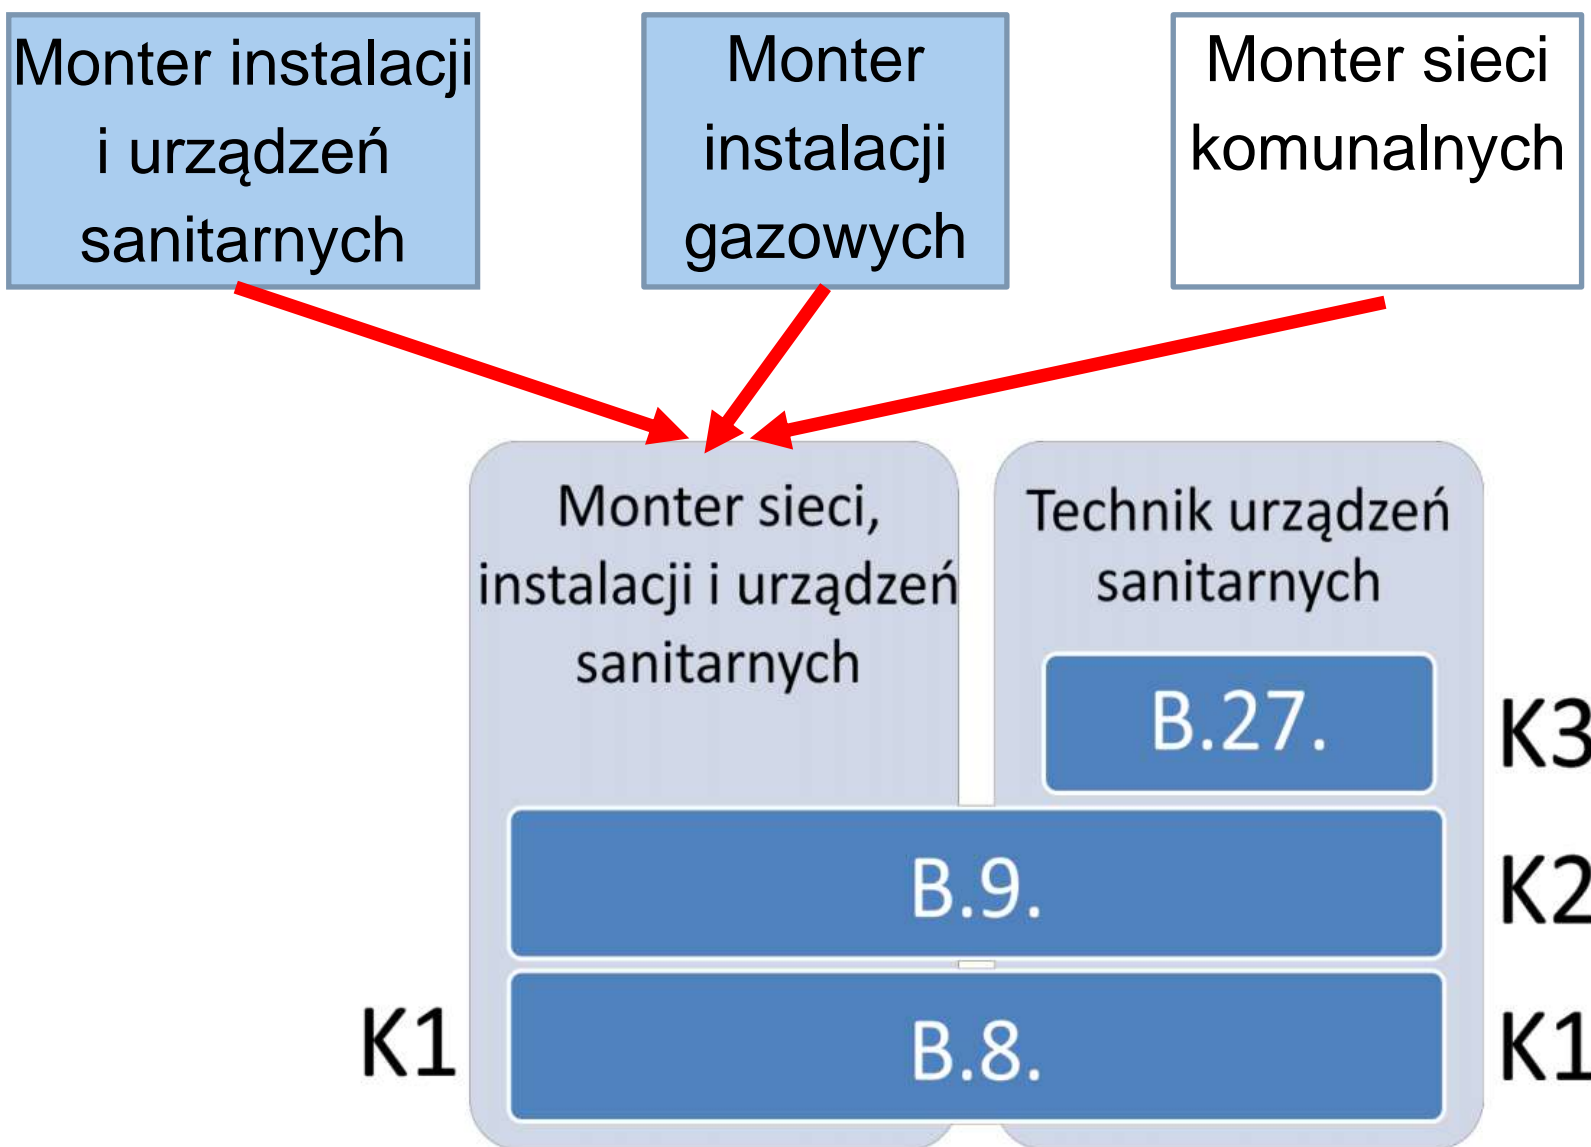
Monter instalacji i urządzeń sanitarnych

Monter instalacji gazowych

Monter sieci komunalnych

Monter sieci, instalacji i urządzeń sanitarnych

Technik urządzeń sanitarnych

B.27.

K3

B.9.

K2

K1

B.8.

K1